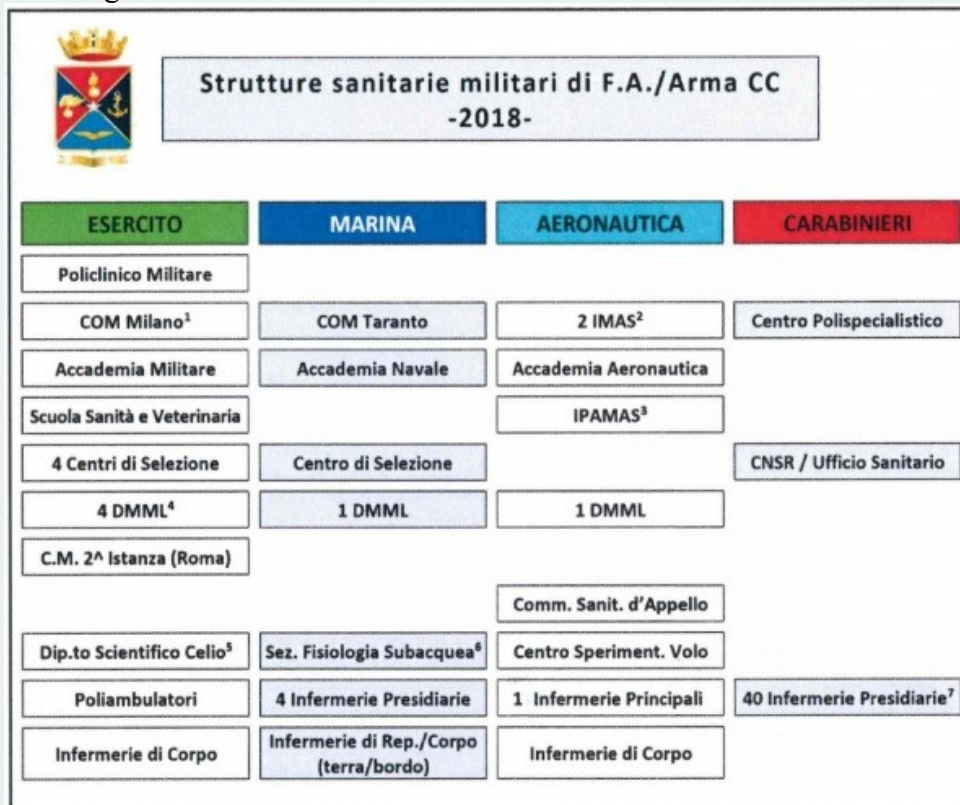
Strutture sanitarie militari di F.A./Arma CC
-2018-

| ESERCITO | MARINA | AERONAUTICA | CARABINIERI |
|---|---|---|---|
| Policlinico Militare | | | |
| COM Milano$^1$ | COM Taranto | 2 IMAS$^2$ | Centro Polispecialistico |
| Accademia Militare | Accademia Navale | Accademia Aeronautica | |
| Scuola Sanità e Veterinaria | | IPAMAS$^3$ | |
| 4 Centri di Selezione | Centro di Selezione | | CNSR / Ufficio Sanitario |
| 4 DMML$^4$ | 1 DMML | 1 DMML | |
| C.M. 2^ Istanza (Roma) | | | |
| | | Comm. Sanit. d'Appello | |
| Dip.to Scientifico Celio$^5$ | Sez. Fisiologia Subacquea$^6$ | Centro Speriment. Volo | |
| Poliambulatori | 4 Infermerie Presidiarie | 1 Infermerie Principali | 40 Infermerie Presidiarie$^7$ |
| Infermerie di Corpo | Infermerie di Rep./Corpo (terra/bordo) | Infermerie di Corpo | |